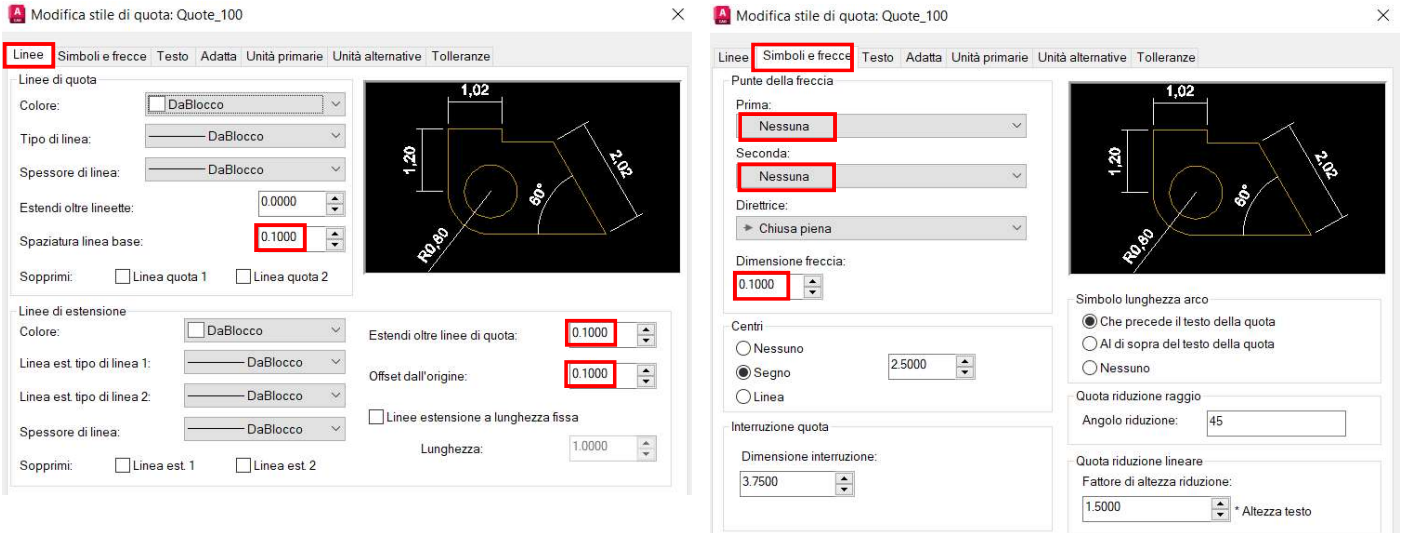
Modifica stile di quota: Quote_100

Linee | Simboli e frecce | Testo | Adatta | Unità primarie | Unità alternative | Tolleranze

Linee di quota

Colore: DaBlocco

Tipo di linea: DaBlocco

Spessore di linea: DaBlocco

Estendi oltre lineette: 0.0000

Spaziatura linea base: 0.1000

Sopprimi: Linea quota 1 Linea quota 2

1,02

1,20

2,02

60°

R0,80

Linee di estensione

Colore: DaBlocco

Linea est. tipo di linea 1: DaBlocco

Linea est. tipo di linea 2: DaBlocco

Spessore di linea: DaBlocco

Sopprimi: Linea est. 1 Linea est. 2

Estendi oltre linee di quota: 0.1000

Offset dall'origine: 0.1000

Linee estensione a lunghezza fissa

Lunghezza: 1.0000

Modifica stile di quota: Quote_100

Linee | Simboli e frecce | Testo | Adatta | Unità primarie | Unità alternative | Tolleranze

Punte della freccia

Prima:
Nessuna

Seconda:
Nessuna

Direttrice:
Chiusa piena

Dimensione freccia:
0.1000

1,02

1,20

2,02

60°

R0,80

Simbolo lunghezza arco

Che precede il testo della quota

Al di sopra del testo della quota

Nessuno

Centri

Nessuno

Segno 2.5000

Linea

Quota riduzione raggio

Angolo riduzione: 45

Interruzione quota

Dimensione interruzione:
3.7500

Quota riduzione lineare

Fattore di altezza riduzione:
1.5000 * Altezza testo